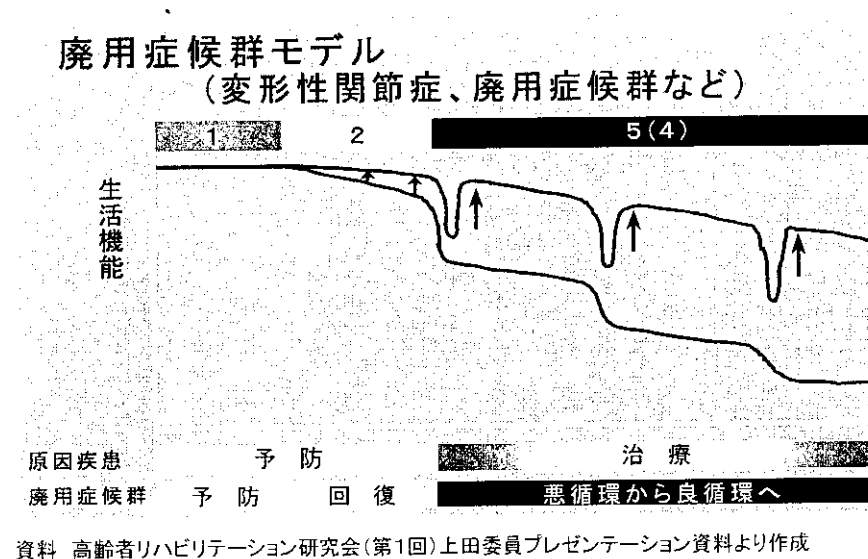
廃用症候群モデル
（変形性関節症、廃用症候群など）

1　2　5(4)

生活機能

原因疾患　予防　治療
廃用症候群　予防　回復　悪循環から良循環へ

資料　高齢者リハビリテーション研究会（第1回）上田委員プレゼンテーション資料より作成